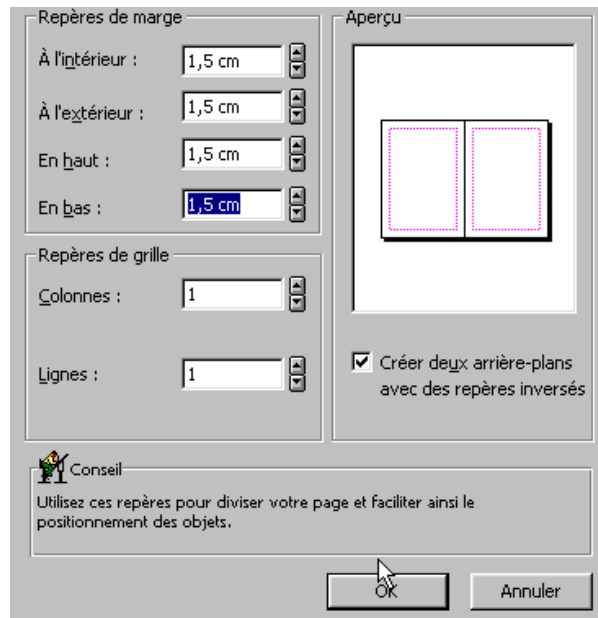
Repères de marge

À l'intérieur : 1,5 cm

À l'extérieur : 1,5 cm

En haut : 1,5 cm

En bas : 1,5 cm

Repères de grille

Colonnes : 1

Lignes : 1

Aperçu

Créer deux arrière-plans avec des repères inversés

Conseil

Utilisez ces repères pour diviser votre page et faciliter ainsi le positionnement des objets.

OK

Annuler